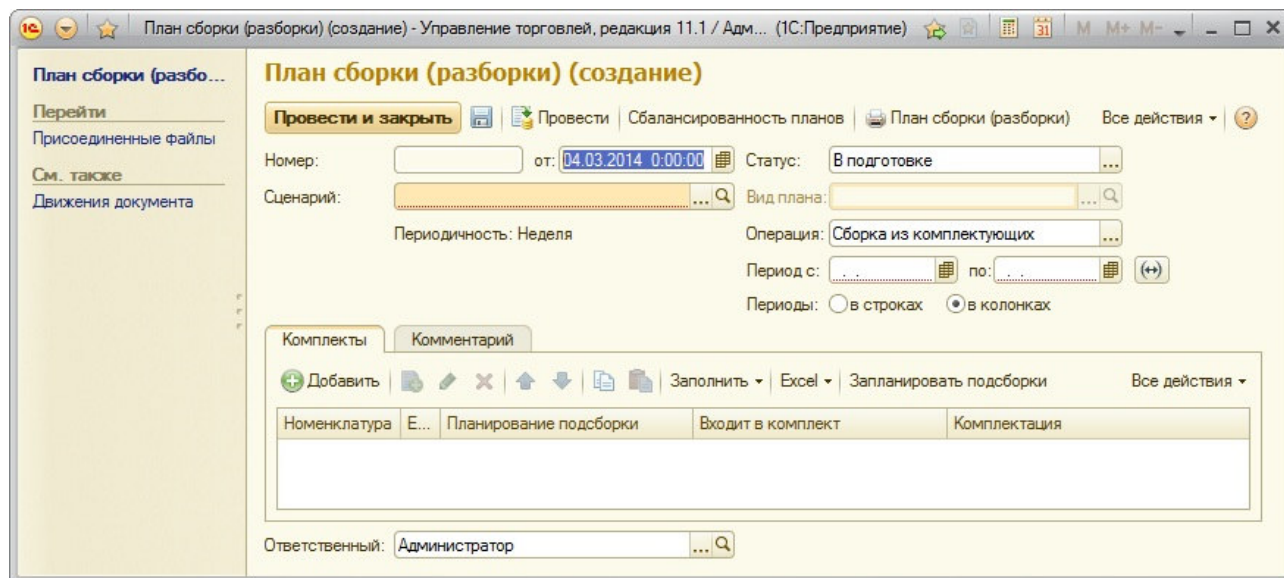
План сборки (разборки) (создание) - Управление торговлей, редакция 11.1 / Адм... (1С:Предприятие)

M M+ M-

План сборки (разбо...

Перейти

Присоединенные файлы

См. также

Движения документа

План сборки (разборки) (создание)

Провести и закрыть | Провести | Сбалансированность планов | План сборки (разборки) | Все действия ▾ | ?

Номер: от: 04.03.2014 0:00:00 Статус: В подготовке

Сценарий: Вид плана:

Периодичность: Неделя Операция: Сборка из комплектующих

Период с: . . по: . .

Периоды: в строках в колонках

Комплекты | Комментарий

Добавить | Заполнить ▾ | Excel ▾ | Запланировать подсборки | Все действия ▾

| Номенклатура | Е... | Планирование подсборки | Входит в комплект | Комплектация |
|---|---|---|---|---|

Ответственный: Администратор